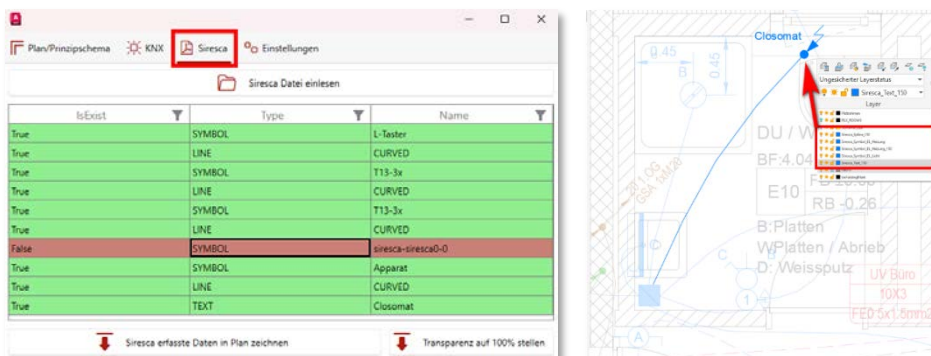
Plan/Prinzipschema KNX Siresca Einstellungen

Siresca Datei einlesen

| IsExist | Type | Name |
|---|---|---|
| True | SYMBOL | L-Taster |
| True | LINE | CURVED |
| True | SYMBOL | T13-3x |
| True | LINE | CURVED |
| True | SYMBOL | T13-3x |
| True | LINE | CURVED |
| False | SYMBOL | siresca-siresca0-0 |
| True | SYMBOL | Apparat |
| True | LINE | CURVED |
| True | TEXT | Closomat |

Siresca erfasste Daten in Plan zeichnen

Transparenz auf 100% stellen

Closomat

0.45

B

0.45

Ungesicherter Layerstatus

Siresca_Text_150

Layer

DU / W

BF:4.04

E10

RB -0.26

B:Platten

W:Platten / Abrieb

D: Weissputz

UV Büro

10X3

FED 5x1.5mm2

A

C

1

2.1 OG

GSA 0M/20